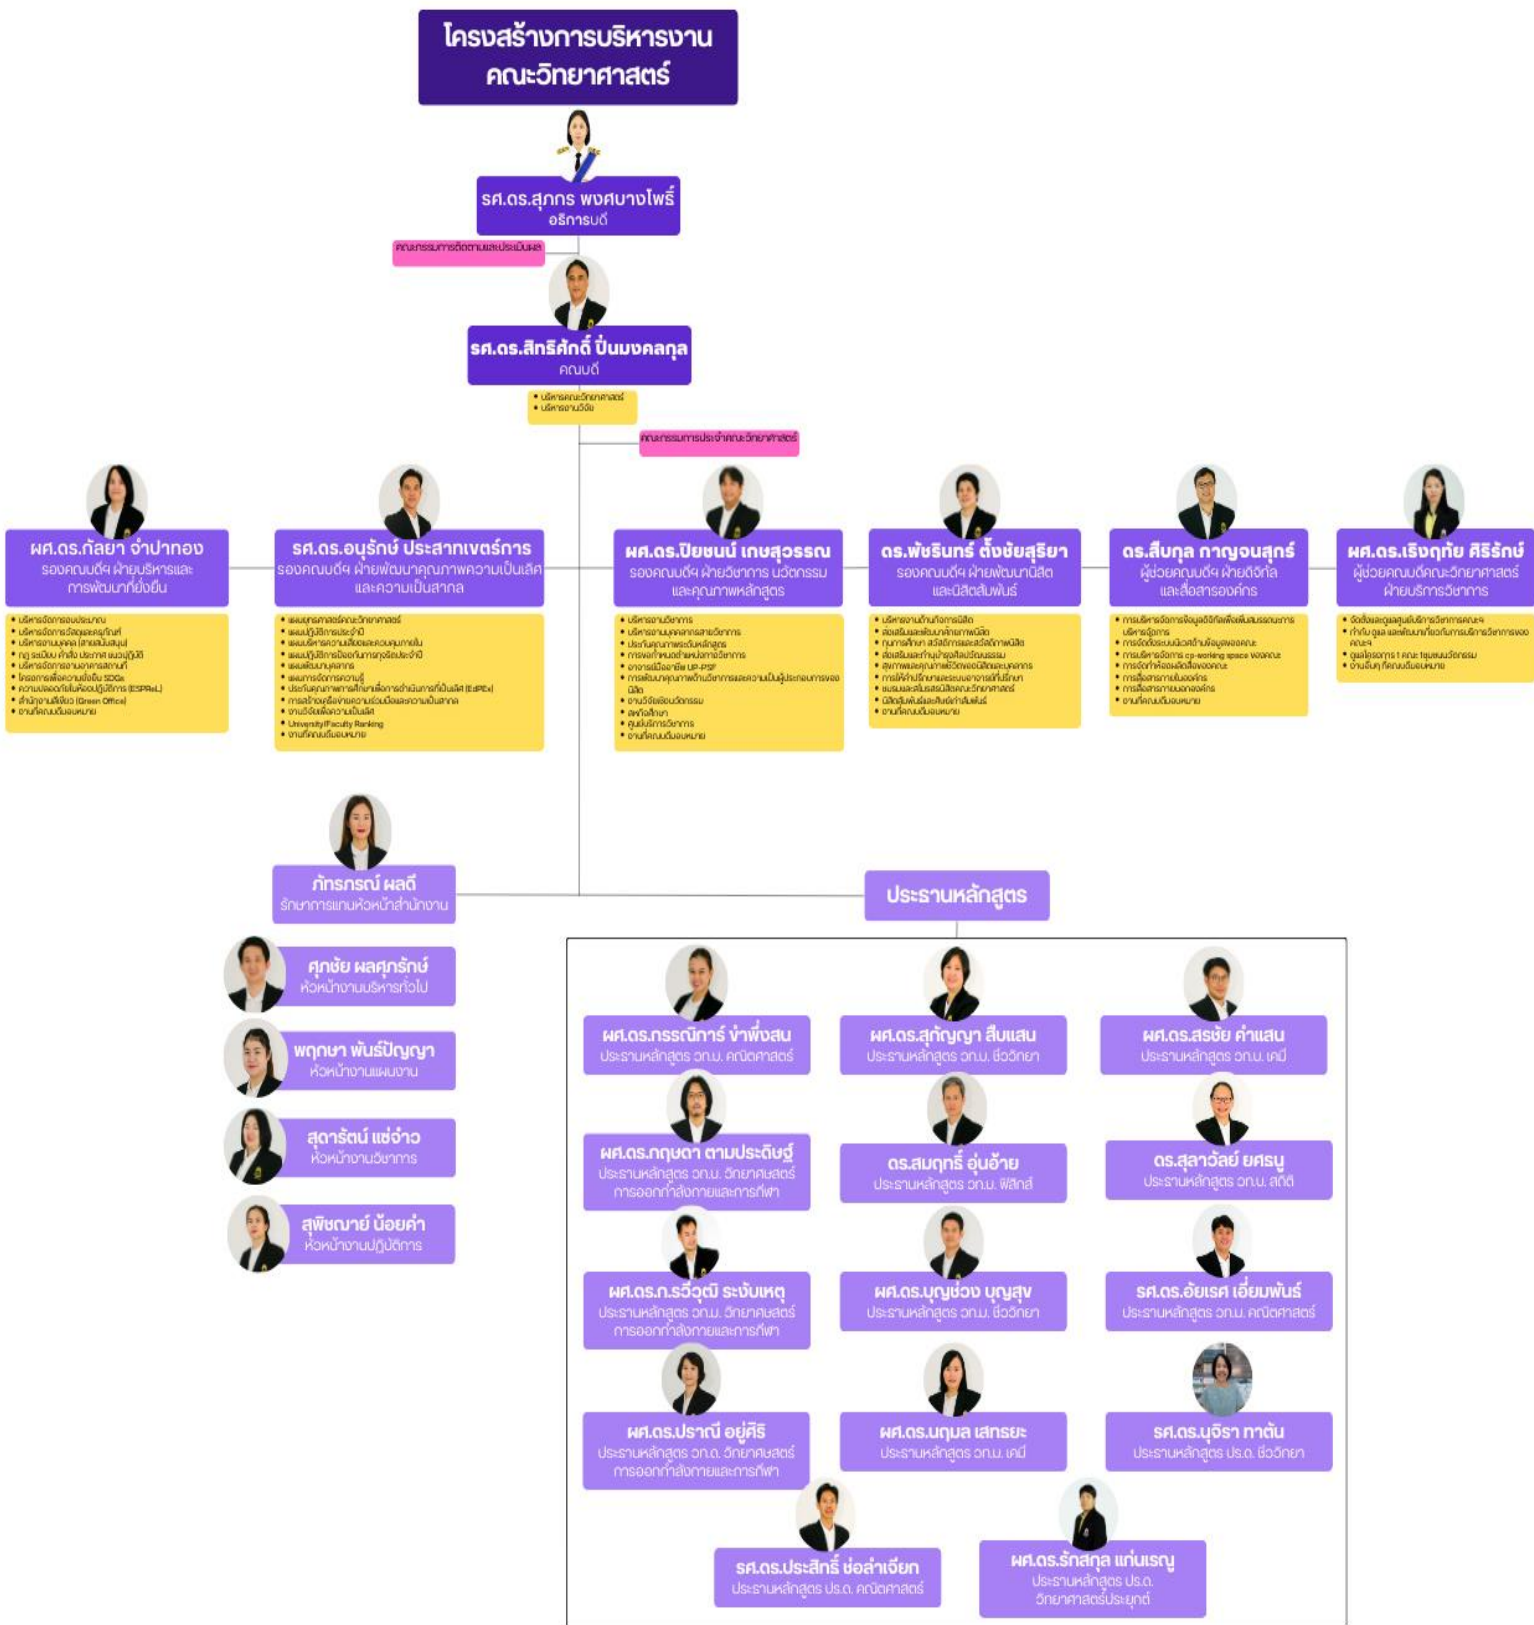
โครงสร้างการบริหารงาน
คณะวิทยาศาสตร์

รศ.ดร.สุภกร พงศบางโพธิ์
อธิการบดี

คณะกรรมการติดตามและประเมินผล

รศ.ดร.สิทธิศักดิ์ ปิ่นมงคลกุล
คณบดี

• บริหารคณะวิทยาศาสตร์
• บริหารงานวิจัย

คณะกรรมการประจำคณะวิทยาศาสตร์

ผศ.ดร.กัลยา จำปาทอง
รองคณบดีฯ ฝ่ายบริหารและการพัฒนาที่ยั่งยืน

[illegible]

รศ.ดร.อนุรักษ์ ประสาทเขตร์การ
รองคณบดีฯ ฝ่ายพัฒนาคุณภาพความเป็นเลิศและความเป็นสากล

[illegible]

ผศ.ดร.ปิยชนน์ เกษสุวรรณ
รองคณบดีฯ ฝ่ายวิชาการ นวัตกรรม และคุณภาพหลักสูตร

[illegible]

ดร.พัชรินทร์ ตั้งชัยสุริยา
รองคณบดีฯ ฝ่ายพัฒนานิสิตและนิสิตสัมพันธ์

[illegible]

ดร.สืบกุล กาญจนสุทธิ์
ผู้ช่วยคณบดีฯ ฝ่ายดิจิทัลและสื่อสารองค์กร

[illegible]

ผศ.ดร.เริงฤทัย ศิริรักษ์
ผู้ช่วยคณบดีคณะวิทยาศาสตร์ ฝ่ายบริการวิชาการ

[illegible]

ภัทรภรณ์ ผลดี
รักษาการแทนหัวหน้าสำนักงาน

ศุภชัย ผลศุภรักษ์
หัวหน้างานบริหารทั่วไป

พฤกษา พันธ์ปัญญา
หัวหน้างานแผนงาน

สุดารัตน์ แซ่จ้าว
หัวหน้างานวิชาการ

สุพิชญาย์ น้อยค่ำ
หัวหน้างานปฏิบัติการ

ประธานหลักสูตร

ผศ.ดร.ภรรณิการ์ ฆ่ำพึ่งสน
ประธานหลักสูตร วท.บ. คณิตศาสตร์

ผศ.ดร.สุกัญญา สืบแสน
ประธานหลักสูตร วท.บ. ชีววิทยา

ผศ.ดร.สรชัย คำแสน
ประธานหลักสูตร วท.บ. เคมี

ผศ.ดร.กฤษดา ตามประดิษฐ์
ประธานหลักสูตร วท.บ. วิทยาศสตร์การออกกำลังกายและการกีฬา

ดร.สมฤทธิ์ อุ่นอ้าย
ประธานหลักสูตร วท.บ. ฟิสิกส์

ดร.สุลาวัลย์ ยศรุ
ประธานหลักสูตร วท.บ. สถิติ

ผศ.ดร.ภ.รวิวุฒิ ระงับเหตุ
ประธานหลักสูตร วท.ม. วิทยาศสตร์การออกกำลังกายและการกีฬา

ผศ.ดร.บุญช่วง บุญสุข
ประธานหลักสูตร วท.ม. ชีววิทยา

รศ.ดร.อัยเรศ เอี่ยมพันธ์
ประธานหลักสูตร วท.ม. คณิตศาสตร์

ผศ.ดร.ปราณี อยู่ศิริ
ประธานหลักสูตร ปร.ด. วิทยาศสตร์การออกกำลังกายและการกีฬา

ผศ.ดร.นฤมล เสกระ
ประธานหลักสูตร วท.ม. เคมี

รศ.ดร.นุจิรา ทาตัน
ประธานหลักสูตร ปร.ด. ชีววิทยา

รศ.ดร.ประสิทธิ์ ช่อลำเจียก
ประธานหลักสูตร ปร.ด. คณิตศาสตร์

ผศ.ดร.รักสกุล แก่นเรณู
ประธานหลักสูตร ปร.ด. วิทยาศาสตร์ประยุกต์